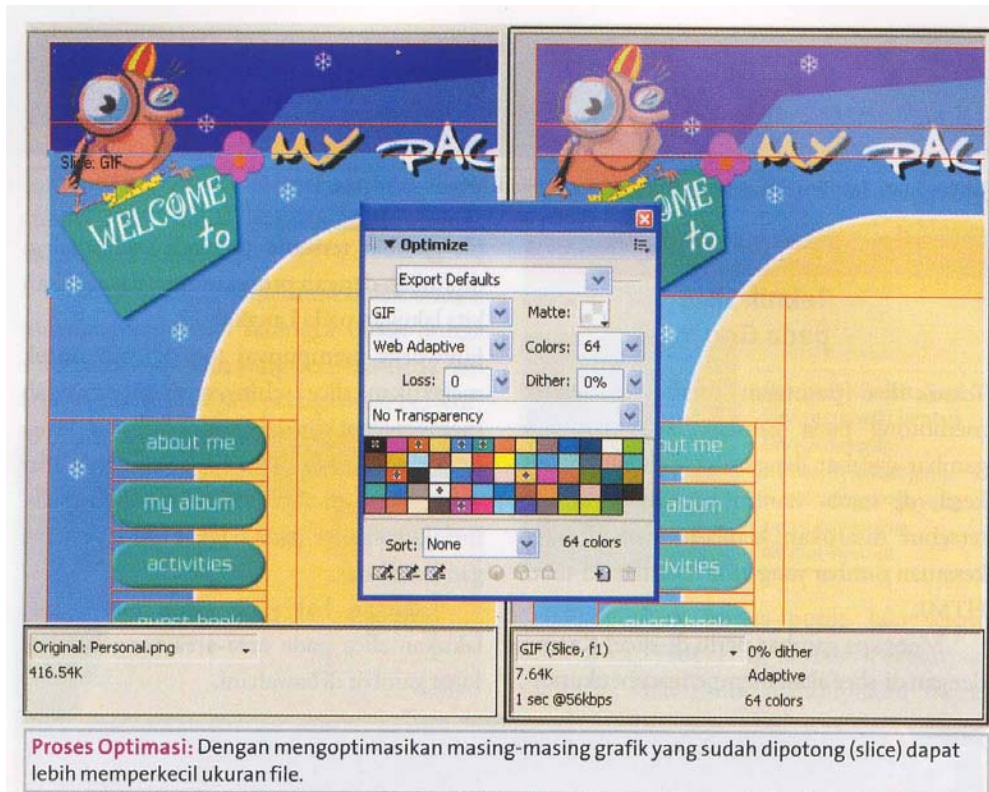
Slice: GIF

MY PAG

WELCOME to

about me

my album

activities

guest book

▼ Optimize

Export Defaults

GIF

Matte:

Web Adaptive

Colors: 64

Loss: 0

Dither: 0%

No Transparency

Sort: None

64 colors

Original: Personal.png

416.54K

GIF (Slice, f1)

7.64K

1 sec @56kbps

0% dither

Adaptive

64 colors

**Proses Optimasi:** Dengan mengoptimasikan masing-masing grafik yang sudah dipotong (slice) dapat lebih memperkecil ukuran file.